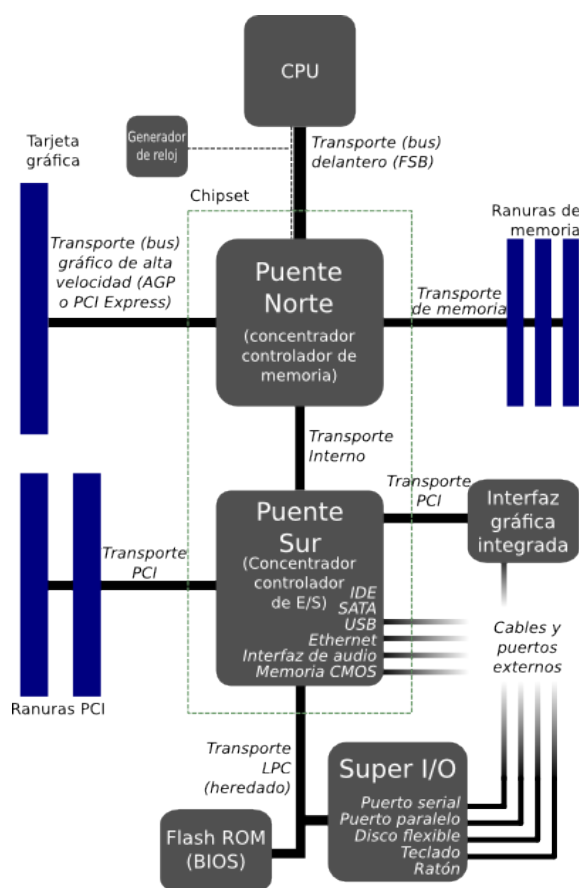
CPU

Generador de reloj

Transporte (bus) delantero (FSB)

Tarjeta gráfica

Chipset

Ranuras de memoria

Transporte (bus) gráfico de alta velocidad (AGP o PCI Express)

Puente Norte

(concentrador controlador de memoria)

Transporte de memoria

Transporte Interno

Transporte PCI

Interfaz gráfica integrada

Puente Sur

(Concentrador controlador de E/S)

Transporte PCI

IDE
SATA
USB
Ethernet
Interfaz de audio
Memoria CMOS

Cables y puertos externos

Ranuras PCI

Transporte LPC (heredado)

Super I/O

Puerto serial
Puerto paralelo
Disco flexible
Teclado
Ratón

Flash ROM (BIOS)